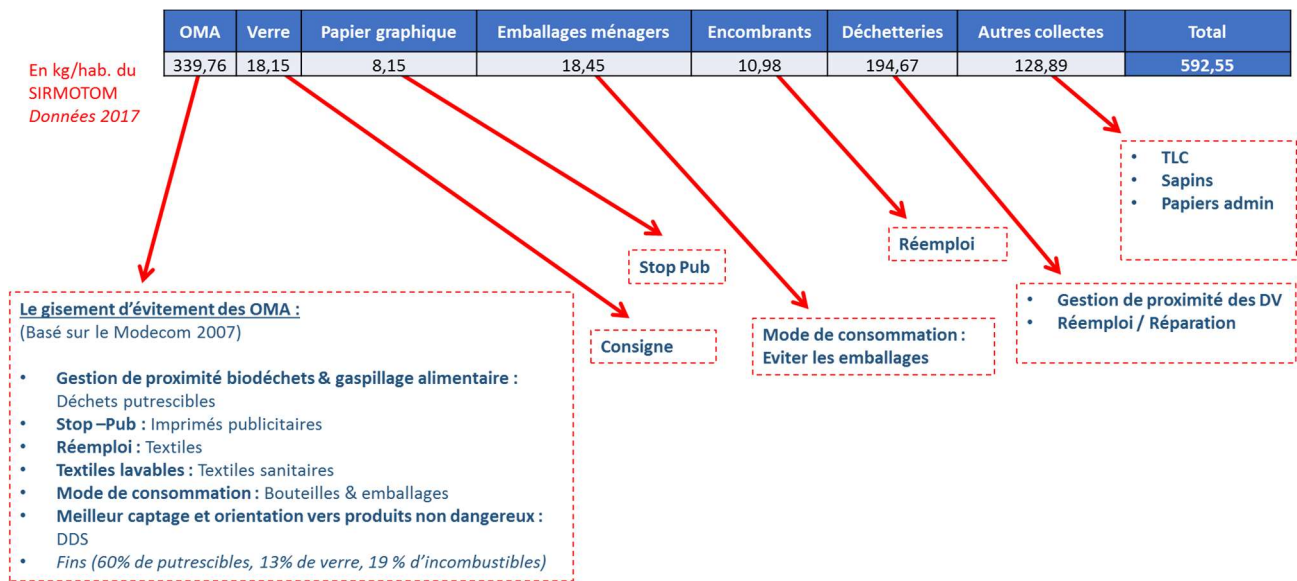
| OMA | Verre | Papier graphique | Emballages ménagers | Encombrants | Déchetteries | Autres collectes | Total |
|---|---|---|---|---|---|---|---|
| 339,76 | 18,15 | 8,15 | 18,45 | 10,98 | 194,67 | 128,89 | 592,55 |

En kg/hab. du SIRMOTOM
*Données 2017*

• TLC
• Sapins
• Papiers admin

Réemploi

Stop Pub

• Gestion de proximité des DV
• Réemploi / Réparation

Le gisement d'évitement des OMA :
(Basé sur le Modecom 2007)

Consigne

Mode de consommation : Eviter les emballages

• Gestion de proximité biodéchets & gaspillage alimentaire : Déchets putrescibles
• Stop –Pub : Imprimés publicitaires
• Réemploi : Textiles
• Textiles lavables : Textiles sanitaires
• Mode de consommation : Bouteilles & emballages
• Meilleur captage et orientation vers produits non dangereux : DDS
• *Fins (60% de putrescibles, 13% de verre, 19 % d'incombustibles)*